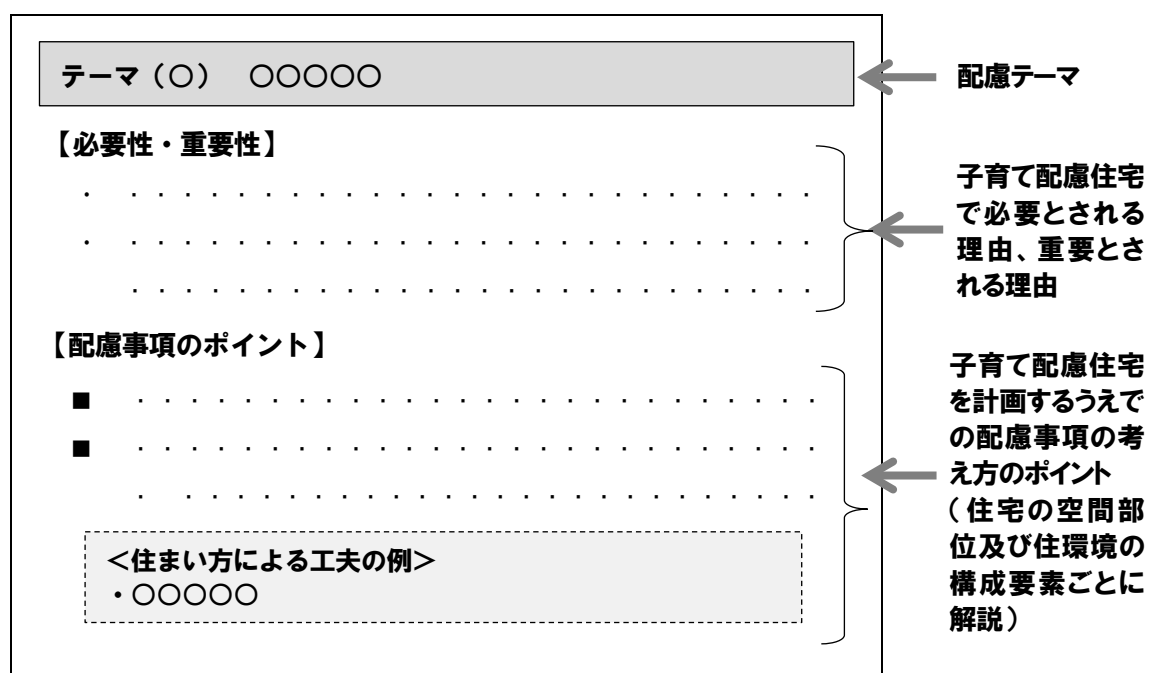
テーマ（○）　○○○○○

配慮テーマ

【必要性・重要性】

・　・・・・・・・・・・・・・・・・・・・・・・・・・・・・・・・・

・　・・・・・・・・・・・・・・・・・・・・・・・・・・・・・・・・

・・・・・・・・・・・・・・・・・・・・・・・・・・・・・・・・

子育て配慮住宅で必要とされる理由、重要とされる理由

【配慮事項のポイント】

■　・・・・・・・・・・・・・・・・・・・・・・・・・・・・・・・・

■　・・・・・・・・・・・・・・・・・・・・・・・・・・・・・・・・

・・・・・・・・・・・・・・・・・・・・・・・・・・・・・・・・

＜住まい方による工夫の例＞
・○○○○○

子育て配慮住宅を計画するうえでの配慮事項の考え方のポイント（住宅の空間部位及び住環境の構成要素ごとに解説）